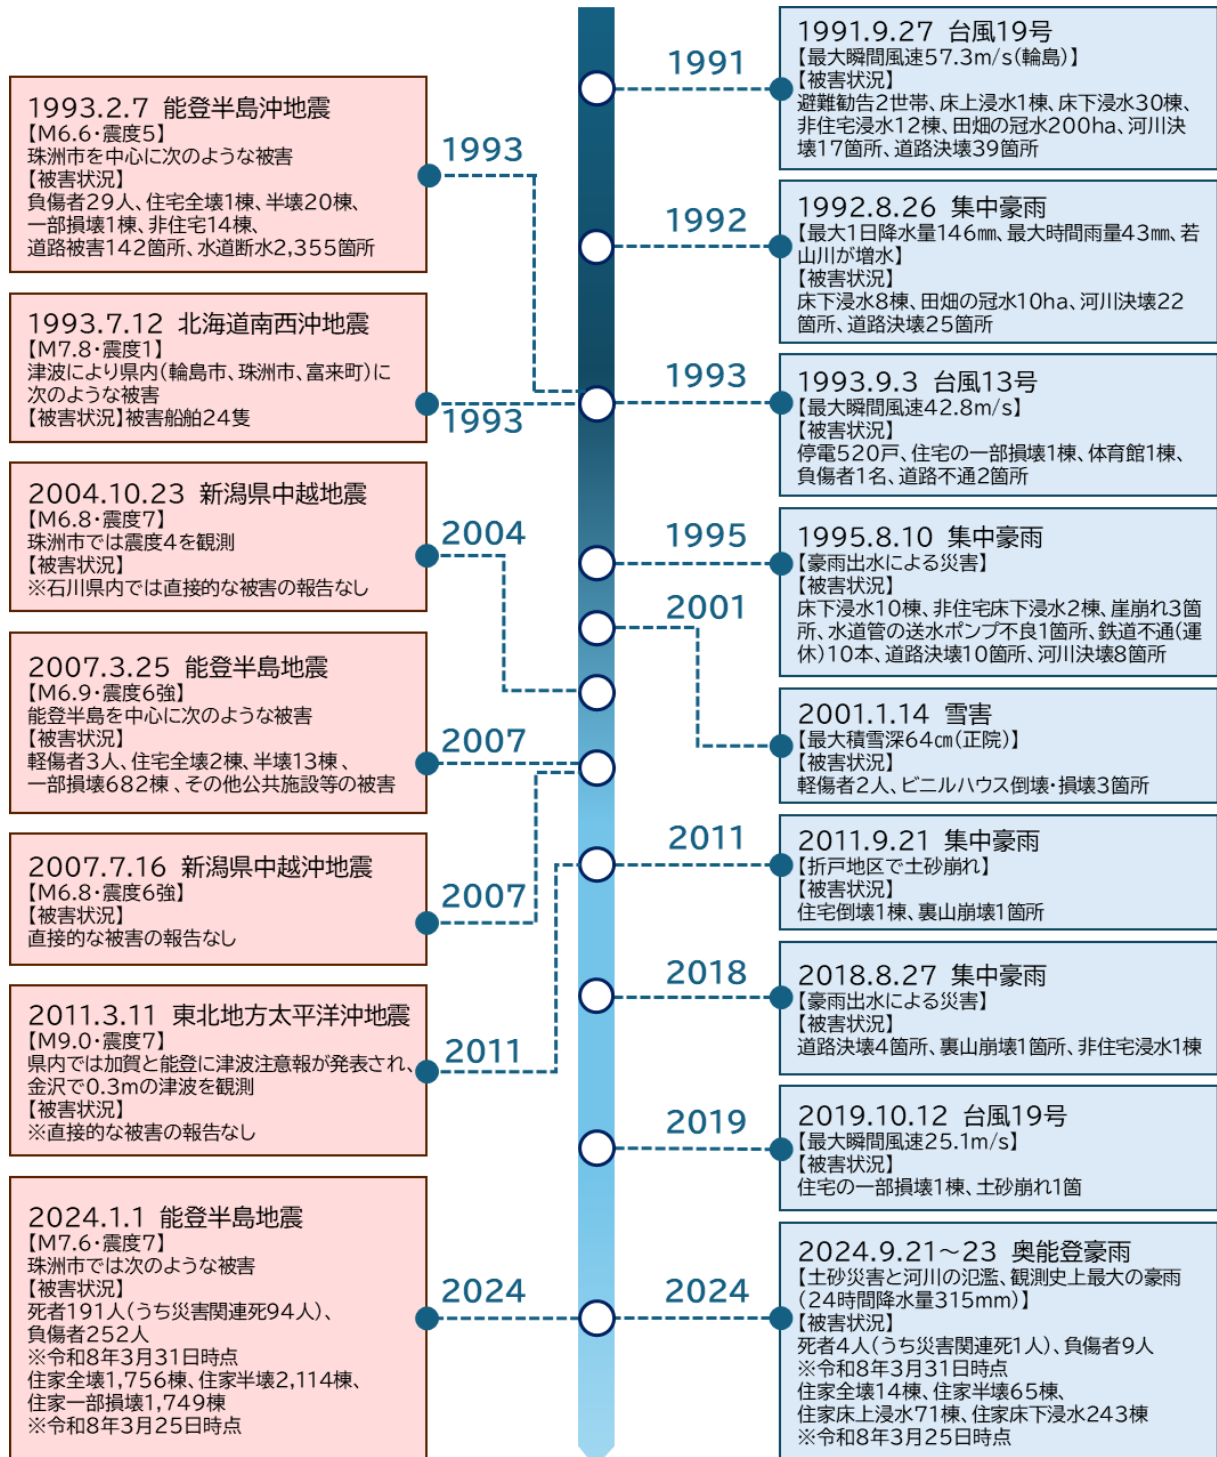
1993.2.7 能登半島沖地震
【M6.6・震度5】
珠洲市を中心に次のような被害
【被害状況】
負傷者29人、住宅全壊1棟、半壊20棟、一部損壊1棟、非住宅14棟、道路被害142箇所、水道断水2,355箇所

1993

1993.7.12 北海道南西沖地震
【M7.8・震度1】
津波により県内(輪島市、珠洲市、富来町)に次のような被害
【被害状況】被害船舶24隻

1993

2004.10.23 新潟県中越地震
【M6.8・震度7】
珠洲市では震度4を観測
【被害状況】
※石川県内では直接的な被害の報告なし

2004

2007.3.25 能登半島地震
【M6.9・震度6強】
能登半島を中心に次のような被害
【被害状況】
軽傷者3人、住宅全壊2棟、半壊13棟、一部損壊682棟、その他公共施設等の被害

2007

2007.7.16 新潟県中越沖地震
【M6.8・震度6強】
【被害状況】
直接的な被害の報告なし

2007

2011.3.11 東北地方太平洋沖地震
【M9.0・震度7】
県内では加賀と能登に津波注意報が発表され、金沢で0.3mの津波を観測
【被害状況】
※直接的な被害の報告なし

2011

2024.1.1 能登半島地震
【M7.6・震度7】
珠洲市では次のような被害
【被害状況】
死者191人(うち災害関連死94人)、負傷者252人
※令和8年3月31日時点
住家全壊1,756棟、住家半壊2,114棟、住家一部損壊1,749棟
※令和8年3月25日時点

2024

1991

1991.9.27 台風19号
【最大瞬間風速57.3m/s(輪島)】
【被害状況】
避難勧告2世帯、床上浸水1棟、床下浸水30棟、非住宅浸水12棟、田畑の冠水200ha、河川決壊17箇所、道路決壊39箇所

1992

1992.8.26 集中豪雨
【最大1日降水量146㎜、最大時間雨量43㎜、若山川が増水】
【被害状況】
床下浸水8棟、田畑の冠水10ha、河川決壊22箇所、道路決壊25箇所

1993

1993.9.3 台風13号
【最大瞬間風速42.8m/s】
【被害状況】
停電520戸、住宅の一部損壊1棟、体育館1棟、負傷者1名、道路不通2箇所

1995

1995.8.10 集中豪雨
【豪雨出水による災害】
【被害状況】
床下浸水10棟、非住宅床下浸水2棟、崖崩れ3箇所、水道管の送水ポンプ不良1箇所、鉄道不通(運休)10本、道路決壊10箇所、河川決壊8箇所

2001

2001.1.14 雪害
【最大積雪深64㎝(正院)】
【被害状況】
軽傷者2人、ビニルハウス倒壊・損壊3箇所

2011

2011.9.21 集中豪雨
【折戸地区で土砂崩れ】
【被害状況】
住宅倒壊1棟、裏山崩壊1箇所

2018

2018.8.27 集中豪雨
【豪雨出水による災害】
【被害状況】
道路決壊4箇所、裏山崩壊1箇所、非住宅浸水1棟

2019

2019.10.12 台風19号
【最大瞬間風速25.1m/s】
【被害状況】
住宅の一部損壊1棟、土砂崩れ1箇

2024

2024.9.21～23 奥能登豪雨
【土砂災害と河川の氾濫、観測史上最大の豪雨(24時間降水量315mm)】
【被害状況】
死者4人(うち災害関連死1人)、負傷者9人
※令和8年3月31日時点
住家全壊14棟、住家半壊65棟、住家床上浸水71棟、住家床下浸水243棟
※令和8年3月25日時点